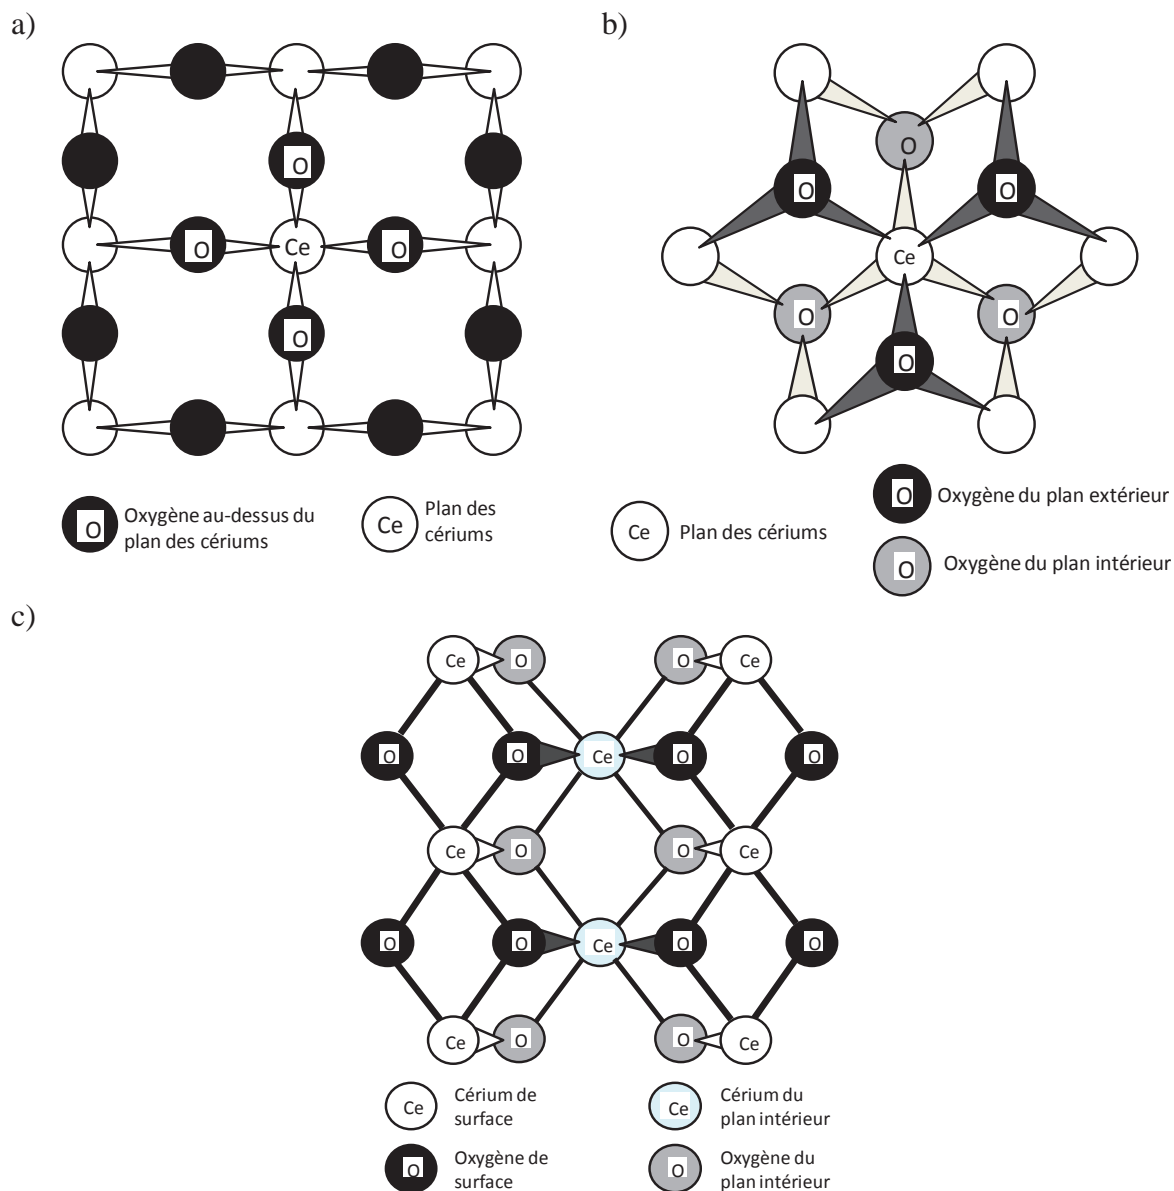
a)

O

Ce

O

O

O

O Oxygène au-dessus du plan des cériums

Ce Plan des cériums

b)

O

O

O

Ce

O

O

O

Ce Plan des cériums

O Oxygène du plan extérieur

O Oxygène du plan intérieur

c)

Ce O O Ce

O O Ce O O

Ce O O Ce

O O Ce O O

Ce O O Ce

Ce Cérium de surface

Ce Cérium du plan intérieur

O Oxygène de surface

O Oxygène du plan intérieur